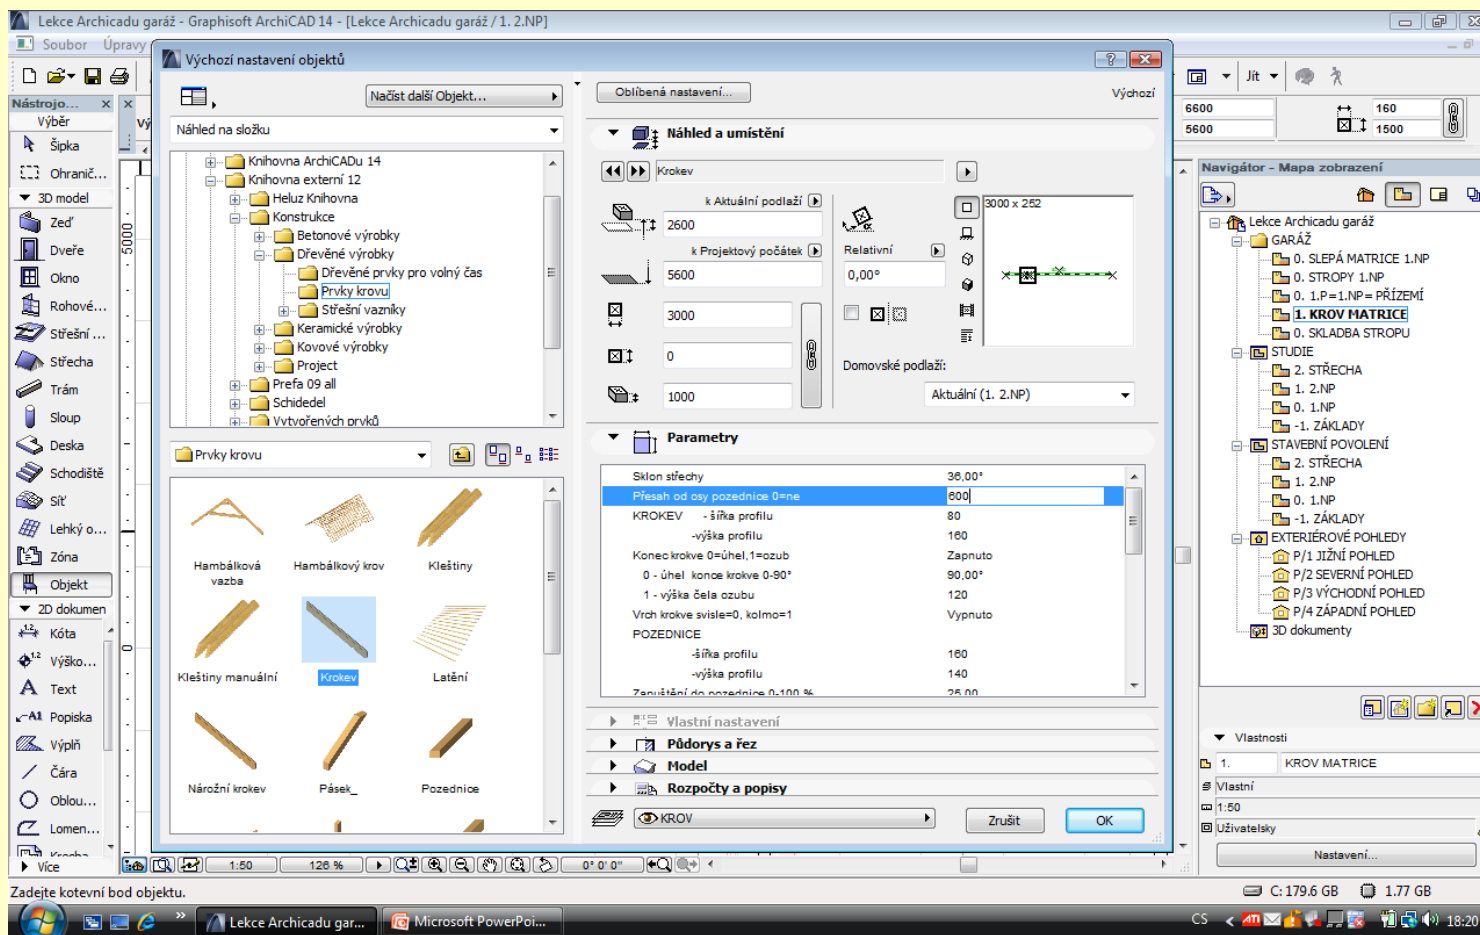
Lekce Archicadu garáž - Graphisoft ArchiCAD 14 - [Lekce Archicadu garáž / 1. 2.NP]

Soubor Úpravy

Výchozí nastavení objektů

Načíst další Objekt...

Náhled na složku

Knihovna ArchiCADu 14
Knihovna externí 12
Heluz Knihovna
Konstrukce
Betonové výrobky
Dřevěné výrobky
Dřevěné prvky pro volný čas
Prvky krovu
Střešní vazníky
Keramické výrobky
Kovové výrobky
Project
Prefa 09 all
Schiedel
Vytvořených prvků

Prvky krovu

Hambálková vazba
Hambálkový krov
Kleštiny
Kleštiny manuální
Krokev
Latění
Nárožní krokev
Pásek_
Pozednice

Oblíbená nastavení...
Výchozí

Náhled a umístění

Krokev

k Aktuální podlaží
2600
k Projektový počátek
5600
Relativní
0,00°
3000
0
1000
3000 x 252
Domovské podlaží:
Aktuální (1. 2.NP)

Parametry

| | |
|---|---|
| Sklon střechy | 36,00° |
| Přesah od osy pozednice 0=ne | 600 |
| KROKEV - šířka profilu | 80 |
| -výška profilu | 160 |
| Konec krokve 0=úhel,1=ozub | Zapnuto |
| 0 - úhel konce krokve 0-90° | 90,00° |
| 1 - výška čela ozubu | 120 |
| Vrch krokve svisle=0, kolmo=1 | Vypnuto |
| POZEDNICE | |
| -šířka profilu | 160 |
| -výška profilu | 140 |
| Zapuštění do pozednice 0-100 % | 25,00 |

Vlastní nastavení
Půdorys a řez
Model
Rozpočty a popisy

KROV
Zrušit
OK

Nástrojo...
Výběr
Šipka
Ohranič...
3D model
Zeď
Dveře
Okno
Rohové...
Střešní ...
Střecha
Trám
Sloup
Deska
Schodiště
Síť
Lehký o...
Zóna
Objekt
2D dokumen
Kóta
Výško...
Text
Popiska
Výplň
Čára
Oblou...
Lomen...
Více

5000

Jít
6600
5600
160
1500

Navigátor - Mapa zobrazení
Lekce Archicadu garáž
GARÁŽ
0. SLEPÁ MATRICE 1.NP
0. STROPY 1.NP
0. 1.P=1.NP= PŘÍZEMÍ
1. KROV MATRICE
0. SKLADBA STROPU
STUDIE
2. STŘECHA
1. 2.NP
0. 1.NP
-1. ZÁKLADY
STAVEBNÍ POVOLENÍ
2. STŘECHA
1. 2.NP
0. 1.NP
-1. ZÁKLADY
EXTERIÉROVÉ POHLEDY
P/1 JIŽNÍ POHLED
P/2 SEVERNÍ POHLED
P/3 VÝCHODNÍ POHLED
P/4 ZÁPADNÍ POHLED
3D dokumenty

Vlastnosti
1.
KROV MATRICE
Vlastní
1:50
Uživatelský
Nastavení...

1:50
126 %
0° 0' 0"

Zadejte kotevní bod objektu.
C: 179.6 GB
1.77 GB

Lekce Archicadu gar...
Microsoft PowerPoi...
CS
18:20